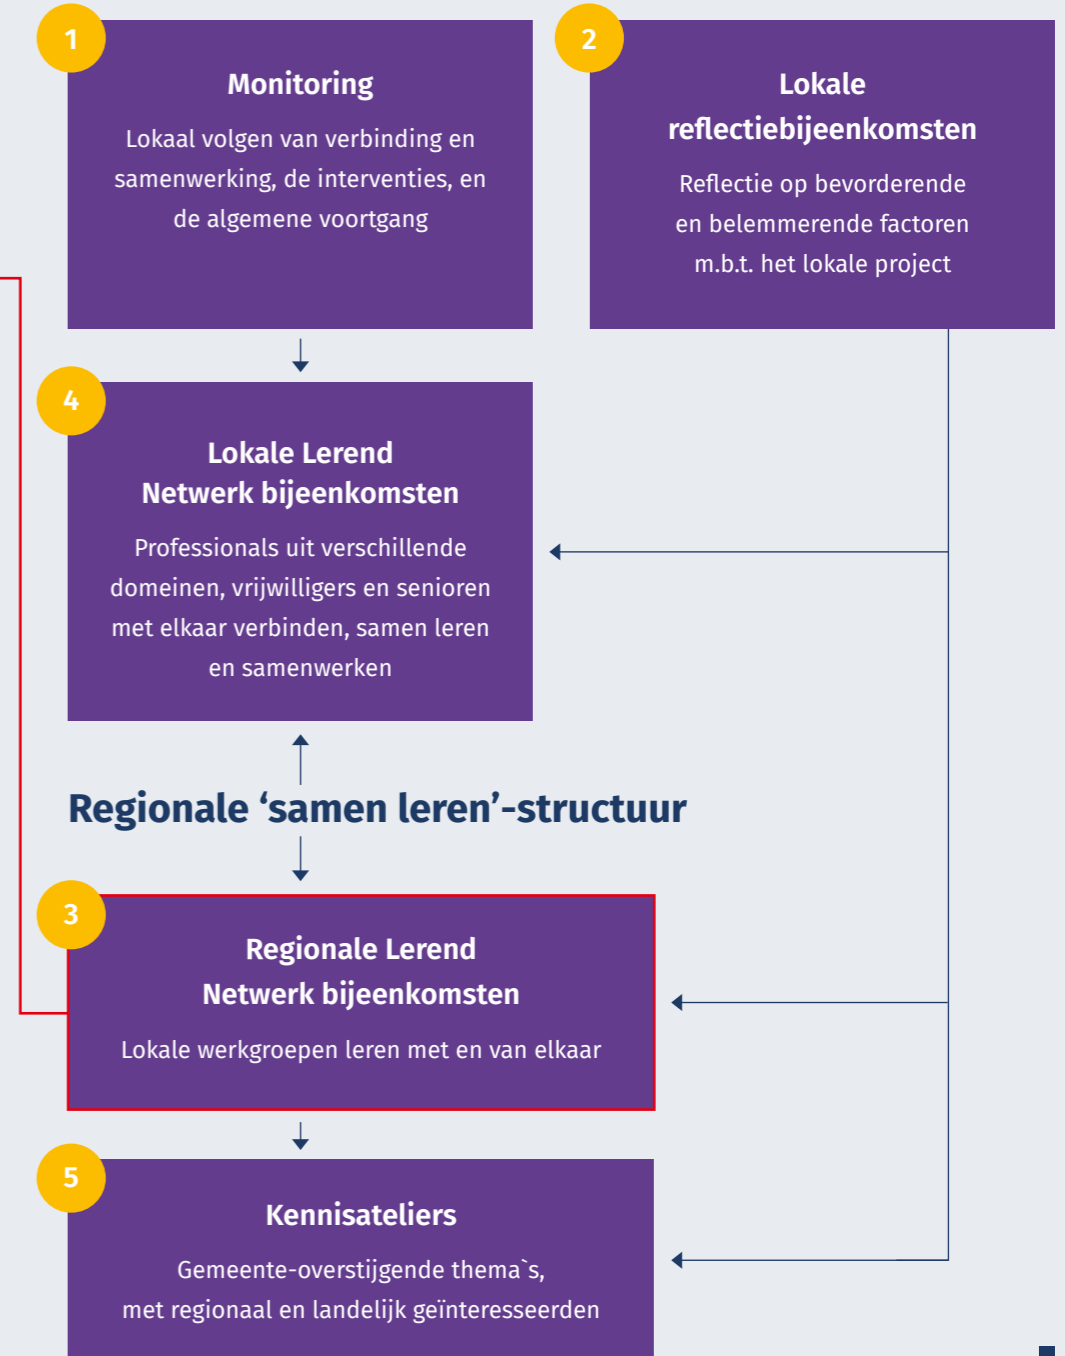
1

Monitoring

Lokaal volgen van verbinding en samenwerking, de interventies, en de algemene voortgang

2

Lokale reflectiebijeenkomsten

Reflectie op bevorderende en belemmerende factoren m.b.t. het lokale project

4

Lokale Lerend Netwerk bijeenkomsten

Professionals uit verschillende domeinen, vrijwilligers en senioren met elkaar verbinden, samen leren en samenwerken

Regionale ‘samen leren’-structuur

3

Regionale Lerend Netwerk bijeenkomsten

Lokale werkgroepen leren met en van elkaar

5

Kennisateliers

Gemeente-overstijgende thema`s, met regionaal en landelijk geïnteresseerden